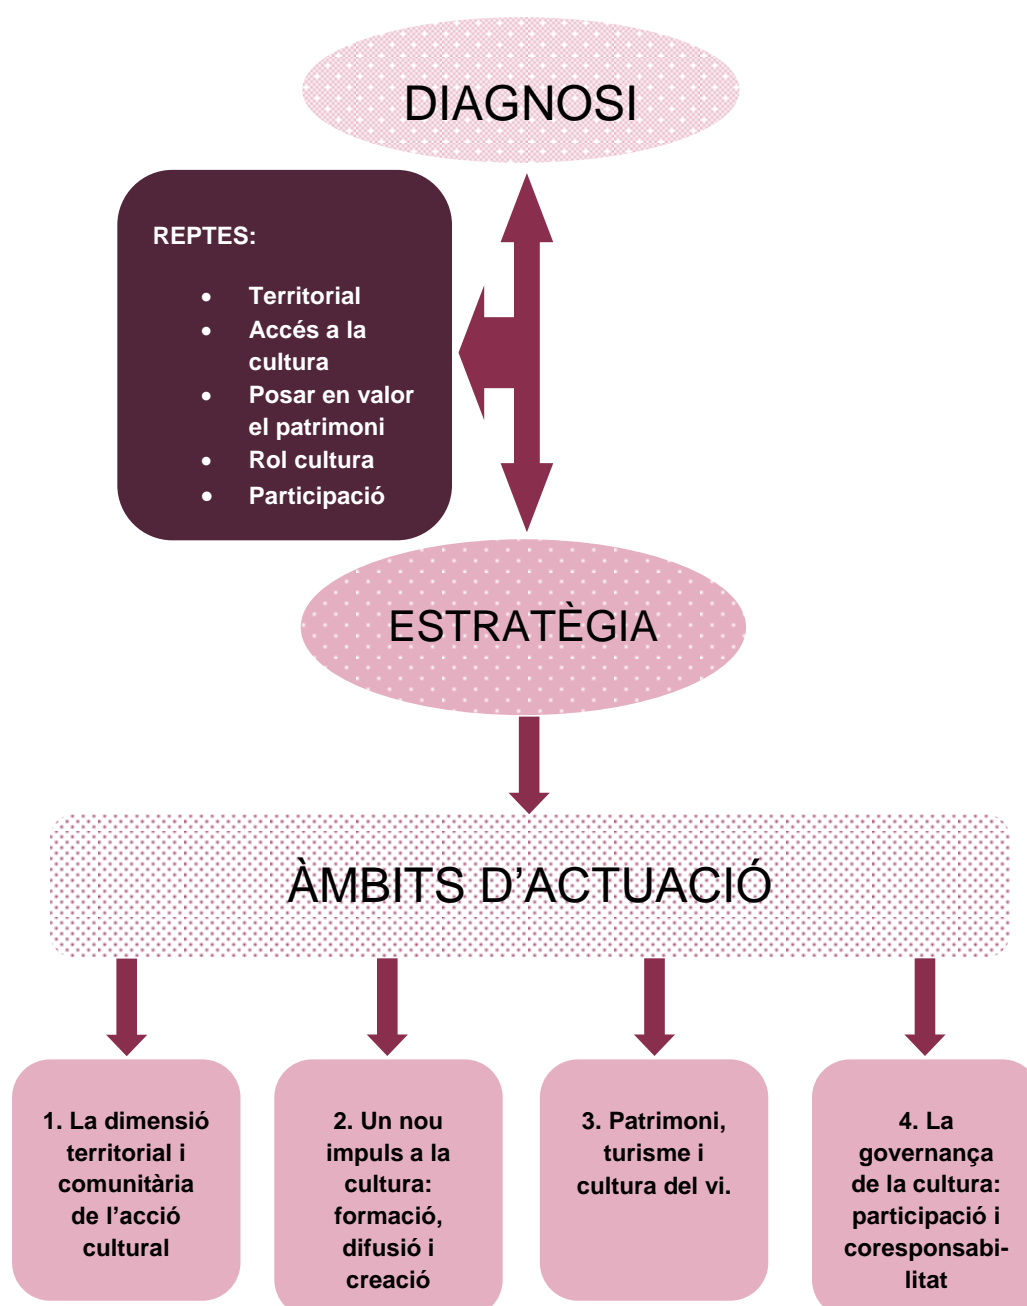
DIAGNOSI

REPTES:

- Territorial
- Accés a la cultura
- Posar en valor el patrimoni
- Rol cultura
- Participació

ESTRATÈGIA

ÀMBITS D'ACTUACIÓ

1. La dimensió territorial i comunitària de l'acció cultural

2. Un nou impuls a la cultura: formació, difusió i creació

3. Patrimoni, turisme i cultura del vi.

4. La governança de la cultura: participació i coresponsabilitat